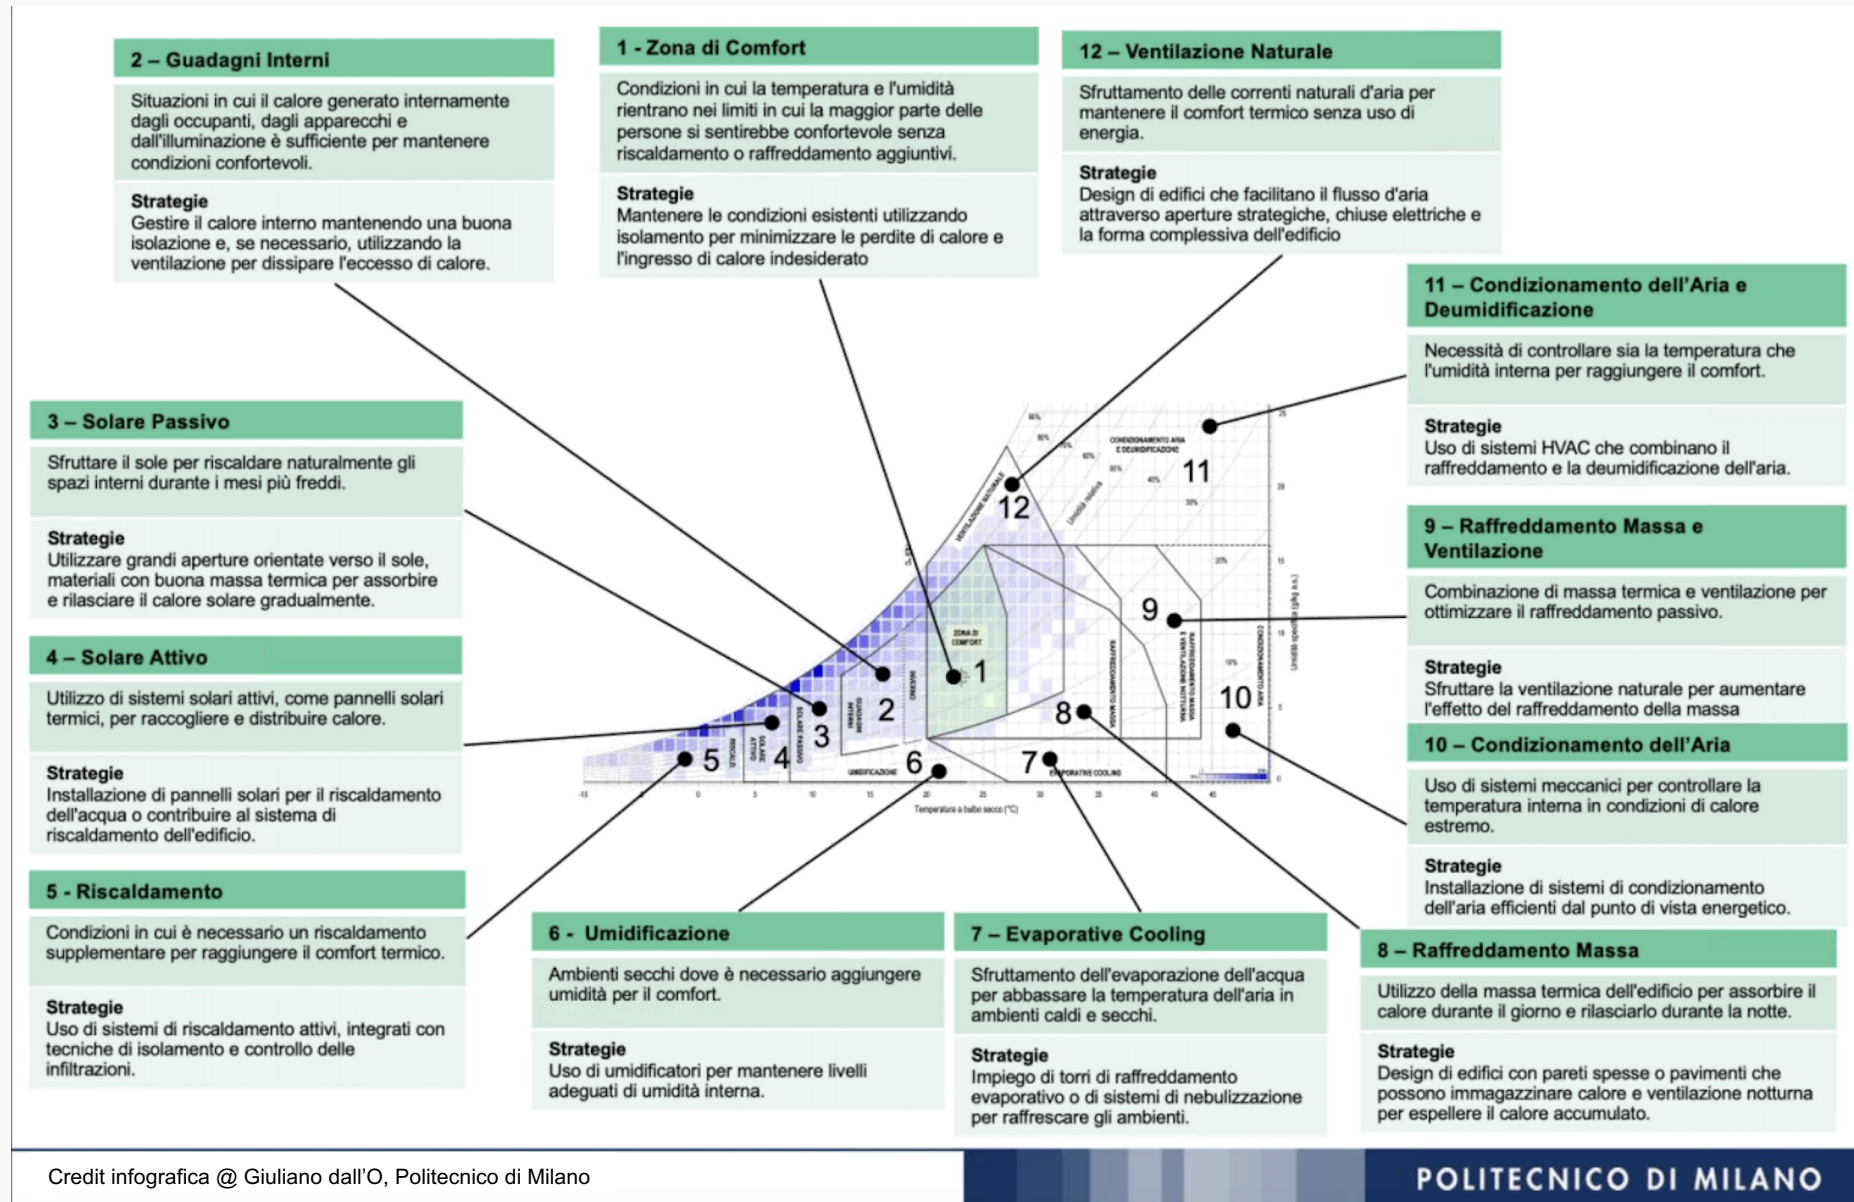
2 – Guadagni Interni

Situazioni in cui il calore generato internamente dagli occupanti, dagli apparecchi e dall'illuminazione è sufficiente per mantenere condizioni confortevoli.

Strategie
Gestire il calore interno mantenendo una buona isolazione e, se necessario, utilizzando la ventilazione per dissipare l'eccesso di calore.

1 - Zona di Comfort

Condizioni in cui la temperatura e l'umidità rientrano nei limiti in cui la maggior parte delle persone si sentirebbe confortevole senza riscaldamento o raffreddamento aggiuntivi.

Strategie
Mantenere le condizioni esistenti utilizzando isolamento per minimizzare le perdite di calore e l'ingresso di calore indesiderato

12 – Ventilazione Naturale

Sfruttamento delle correnti naturali d'aria per mantenere il comfort termico senza uso di energia.

Strategie
Design di edifici che facilitano il flusso d'aria attraverso aperture strategiche, chiuse elettriche e la forma complessiva dell'edificio

11 – Condizionamento dell'Aria e Deumidificazione

Necessità di controllare sia la temperatura che l'umidità interna per raggiungere il comfort.

Strategie
Uso di sistemi HVAC che combinano il raffreddamento e la deumidificazione dell'aria.

3 – Solare Passivo

Sfruttare il sole per riscaldare naturalmente gli spazi interni durante i mesi più freddi.

Strategie
Utilizzare grandi aperture orientate verso il sole, materiali con buona massa termica per assorbire e rilasciare il calore solare gradualmente.

9 – Raffreddamento Massa e Ventilazione

Combinazione di massa termica e ventilazione per ottimizzare il raffreddamento passivo.

Strategie
Sfruttare la ventilazione naturale per aumentare l'effetto del raffreddamento della massa

4 – Solare Attivo

Utilizzo di sistemi solari attivi, come pannelli solari termici, per raccogliere e distribuire calore.

Strategie
Installazione di pannelli solari per il riscaldamento dell'acqua o contribuire al sistema di riscaldamento dell'edificio.

10 – Condizionamento dell'Aria

Uso di sistemi meccanici per controllare la temperatura interna in condizioni di calore estremo.

Strategie
Installazione di sistemi di condizionamento dell'aria efficienti dal punto di vista energetico.

5 - Riscaldamento

Condizioni in cui è necessario un riscaldamento supplementare per raggiungere il comfort termico.

Strategie
Uso di sistemi di riscaldamento attivi, integrati con tecniche di isolamento e controllo delle infiltrazioni.

6 - Umidificazione

Ambienti secchi dove è necessario aggiungere umidità per il comfort.

Strategie
Uso di umidificatori per mantenere livelli adeguati di umidità interna.

7 – Evaporative Cooling

Sfruttamento dell'evaporazione dell'acqua per abbassare la temperatura dell'aria in ambienti caldi e secchi.

Strategie
Impiego di torri di raffreddamento evaporativo o di sistemi di nebulizzazione per raffrescare gli ambienti.

8 – Raffreddamento Massa

Utilizzo della massa termica dell'edificio per assorbire il calore durante il giorno e rilasciarlo durante la notte.

Strategie
Design di edifici con pareti spesse o pavimenti che possono immagazzinare calore e ventilazione notturna per espellere il calore accumulato.

12 11 9 1 2 3 4 5 6 7 8 10
ZONA DI COMFORT
VENTILAZIONE NATURALE
CONDIZIONAMENTO ARIA E DEUMIDIFICAZIONE
Umidità relativa
RAFFREDDAMENTO MASSA
RAFFREDDAMENTO MASSA E VENTILAZIONE NOTTURNA
CONDIZIONAMENTO ARIA
GUADAGNI INTERNI
SOLARE PASSIVO
SOLARE ATTIVO
RISCALDO
UMIDIFICAZIONE
EVAPORATIVE COOLING
Temperatura a bulbo secco (°C)
Umidità specifica (g/kg a.s.)
-10 -5 0 5 10 15 20 25 30 35 40 45

Credit infografica @ Giuliano dall'O, Politecnico di Milano

POLITECNICO DI MILANO